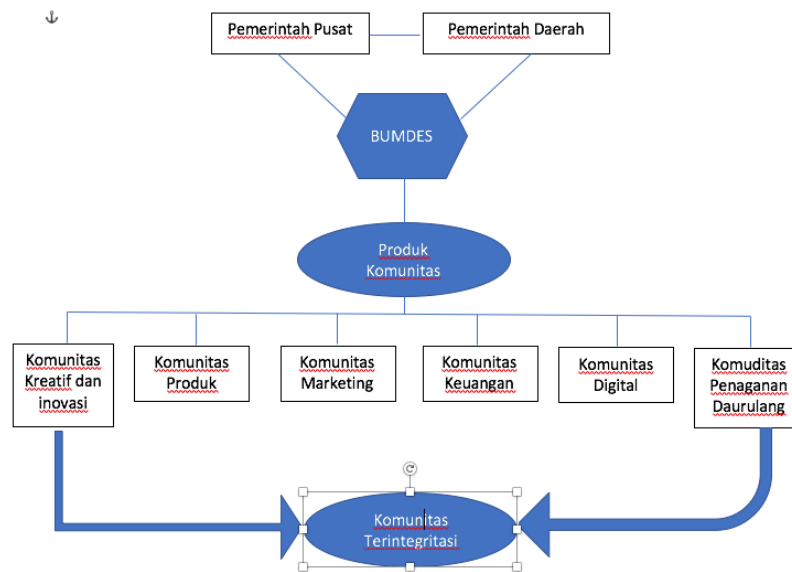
Pemerintah Pusat

Pemerintah Daerah

BUMDES

Produk Komunitas

Komunitas Kreatif dan inovasi

Komunitas Produk

Komunitas Marketing

Komunitas Keuangan

Komunitas Digital

Komuditas Penaganan Daurulang

Komunitas Terintegritasi